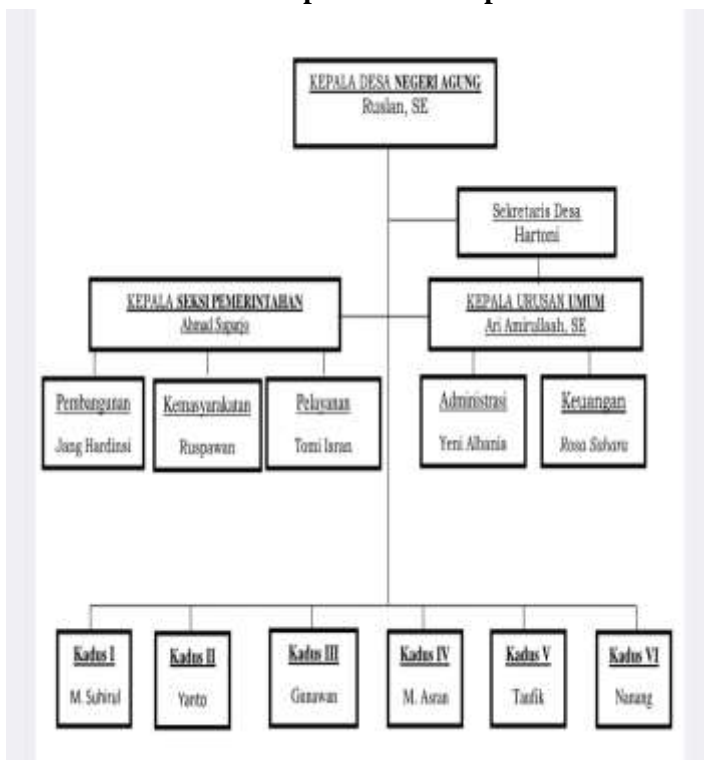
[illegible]

KEPALA DESA NEGERI AGUNG
Ruslan, SE

Sekretaris Desa
Hartoni

KEPALA SEKSI PEMERINTAHAN
Ahmad Sugarjo

KEPALA URUSAN UMUM
Ari Amirullaah, SE

Pembangunan
Jang Hardinsi

Kemasyarakatan
Ruspawan

Pelayanan
Tomi Iaran

Administrasi
Yeni Albania

Keuangan
Rosa Suhara

Kadus I
M. Suhirul

Kadus II
Yanto

Kadus III
Gunawan

Kadus IV
M. Asran

Kadus V
Taufik

Kadus VI
Nanang